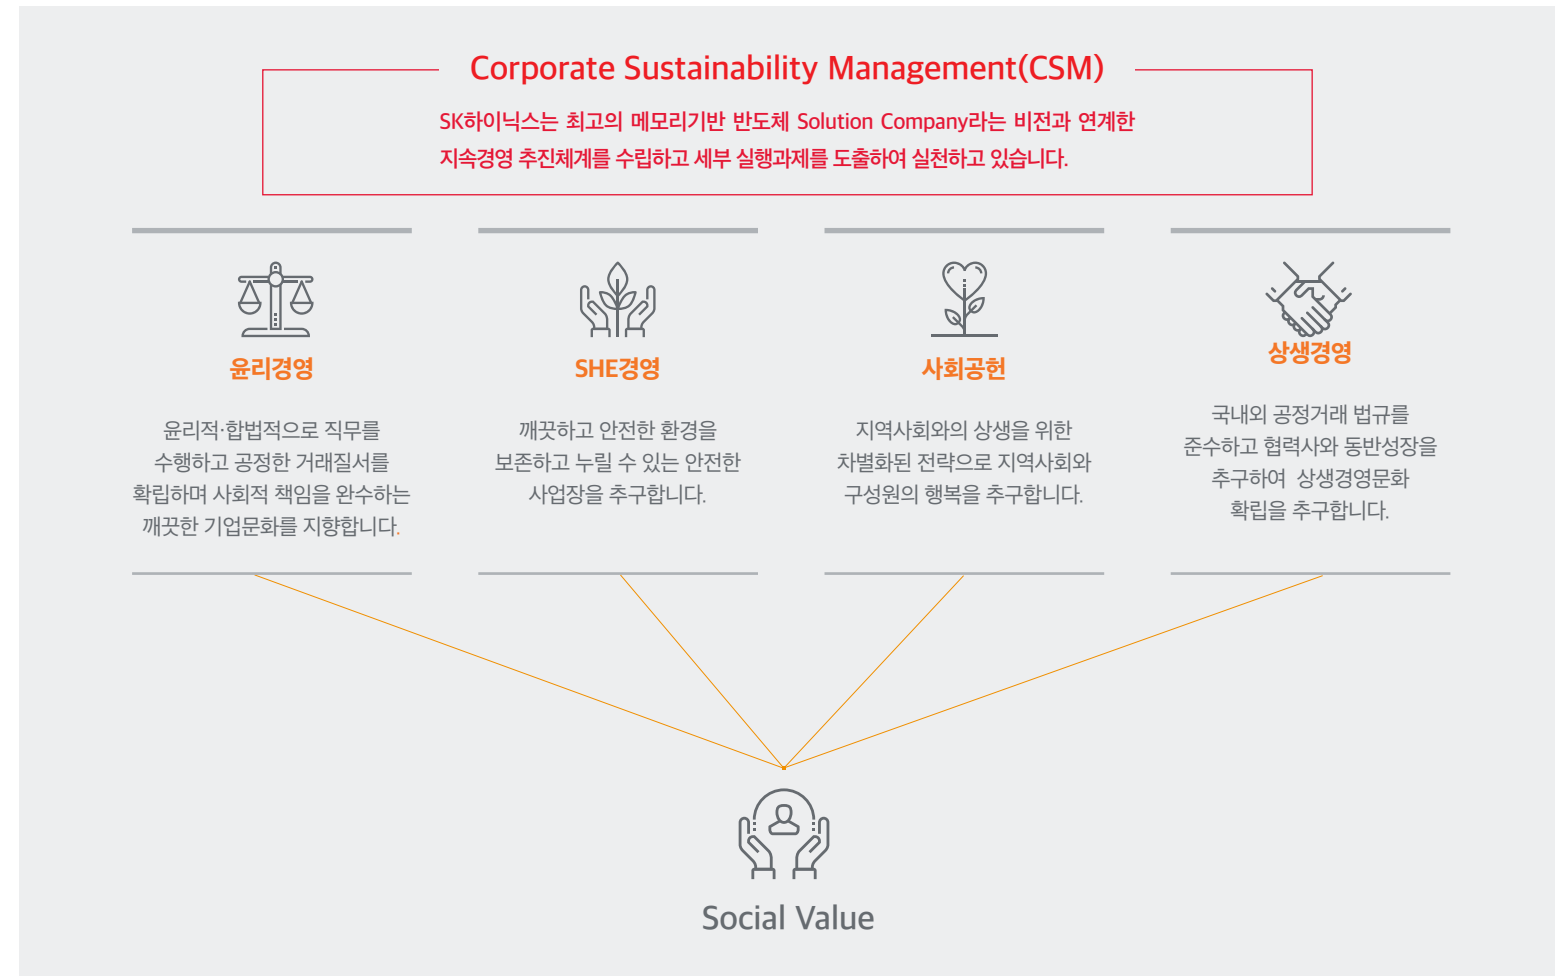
Corporate Sustainability Management(CSM)

SK하이닉스는 최고의 메모리기반 반도체 Solution Company라는 비전과 연계한 지속경영 추진체계를 수립하고 세부 실행과제를 도출하여 실천하고 있습니다.

윤리경영

윤리적·합법적으로 직무를 수행하고 공정한 거래질서를 확립하며 사회적 책임을 완수하는 깨끗한 기업문화를 지향합니다.

SHE경영

깨끗하고 안전한 환경을 보존하고 누릴 수 있는 안전한 사업장을 추구합니다.

사회공헌

지역사회와의 상생을 위한 차별화된 전략으로 지역사회와 구성원의 행복을 추구합니다.

상생경영

국내외 공정거래 법규를 준수하고 협력사와 동반성장을 추구하여 상생경영문화 확립을 추구합니다.

Social Value